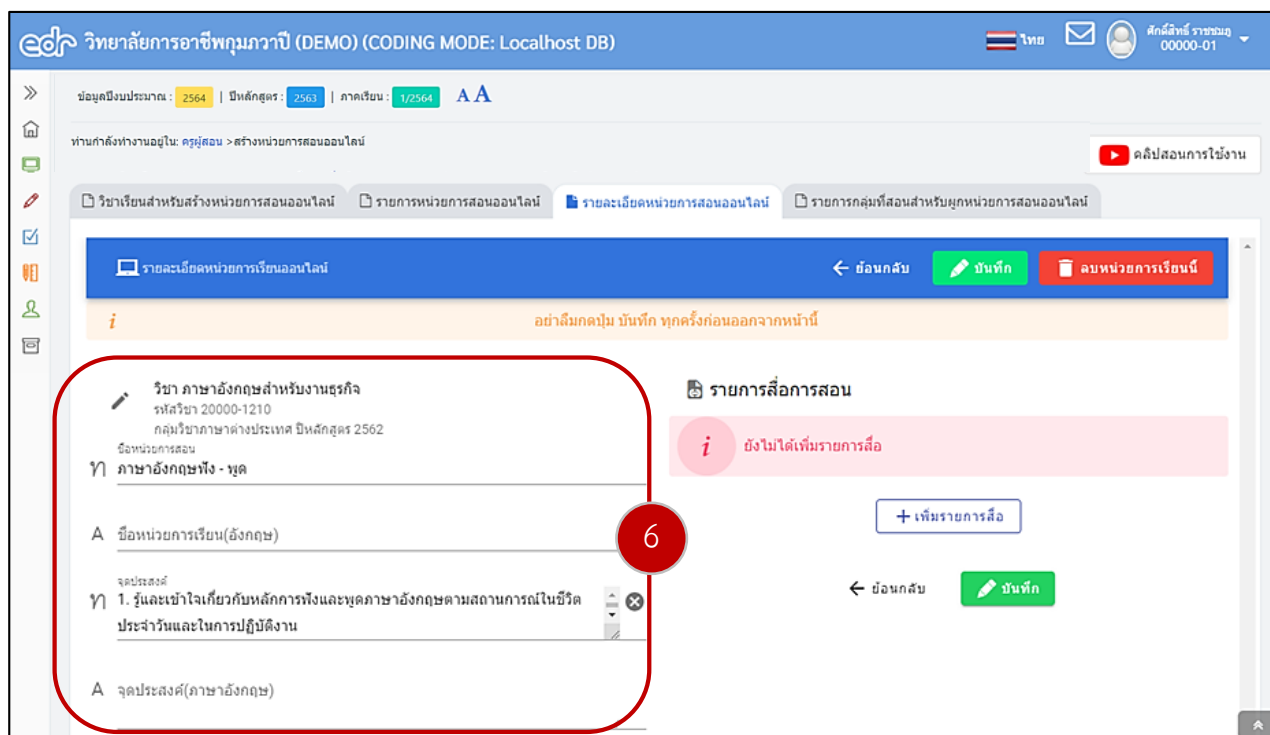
edr วิทยาลัยการอาชีพกุมภวาปี (DEMO) (CODING MODE: Localhost DB)

ไทย

ศักดิ์สิทธิ์ ราชชมภู
00000-01

ข้อมูลปีงบประมาณ : 2564 | ปีหลักสูตร : 2563 | ภาคเรียน : 1/2564 A A

ท่านกำลังทำงานอยู่ใน: ครูผู้สอน > สร้างหน่วยการสอนออนไลน์

คลิปสอนการใช้งาน

วิชาเรียนสำหรับสร้างหน่วยการสอนออนไลน์ | รายการหน่วยการสอนออนไลน์ | รายละเอียดหน่วยการสอนออนไลน์ | รายการกลุ่มที่สอนสำหรับผูกหน่วยการสอนออนไลน์

รายละเอียดหน่วยการเรียนออนไลน์

ย้อนกลับ

บันทึก

ลบหน่วยการเรียนนี้

i อย่าลืมกดปุ่ม บันทึก ทุกครั้งก่อนออกจากหน้านี้

วิชา ภาษาอังกฤษสำหรับงานธุรกิจ
รหัสวิชา 20000-1210
กลุ่มวิชาภาษาต่างประเทศ ปีหลักสูตร 2562

ชื่อหน่วยการสอน
ภาษาอังกฤษฟัง - พูด

ชื่อหน่วยการเรียน(อังกฤษ)

6

จุดประสงค์
1. รู้และเข้าใจเกี่ยวกับหลักการฟังและพูดภาษาอังกฤษตามสถานการณ์ในชีวิตประจำวันและในการปฏิบัติงาน

จุดประสงค์(ภาษาอังกฤษ)

รายการสื่อการสอน

i ยังไม่ได้เพิ่มรายการสื่อ

+ เพิ่มรายการสื่อ

ย้อนกลับ

บันทึก